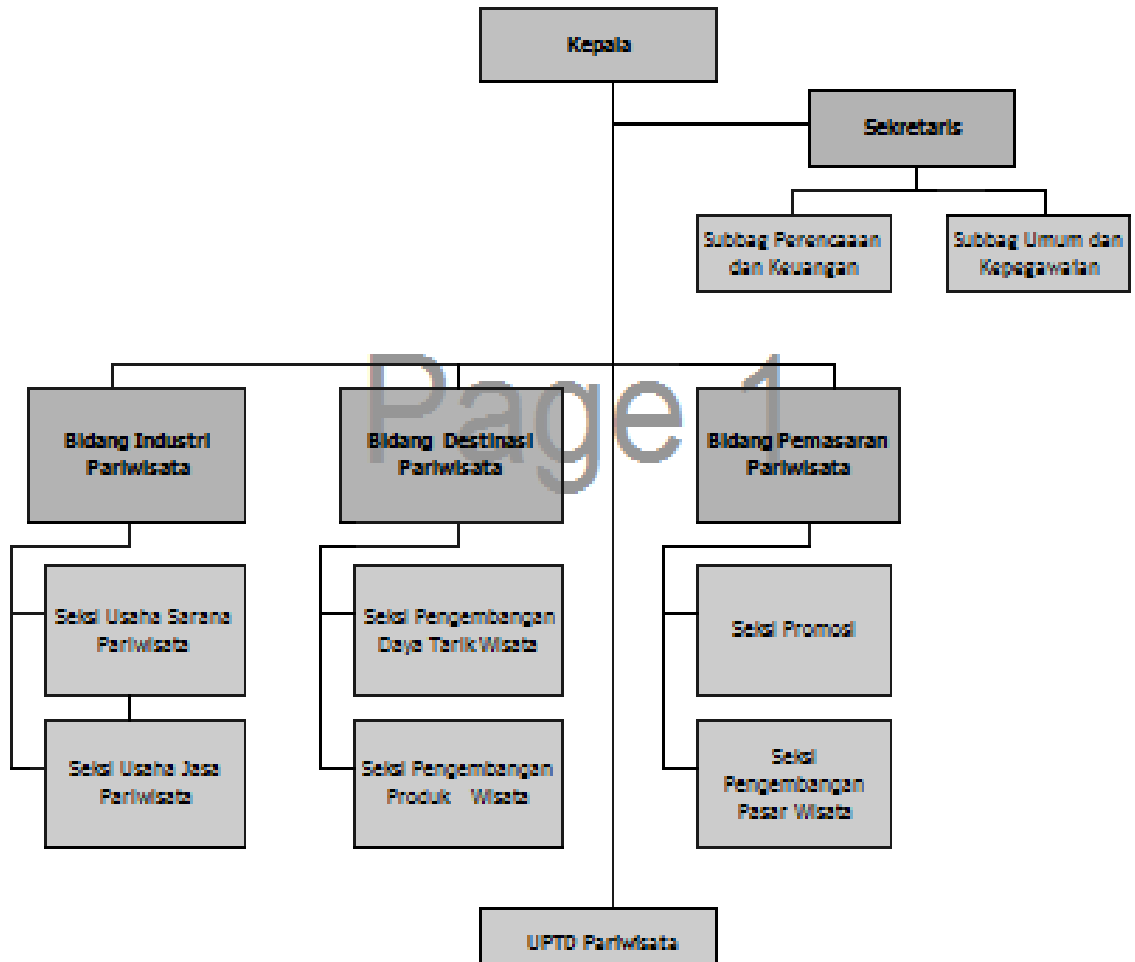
Kepala

Sekretaris

Subbag Perencaaan dan Keuangan

Subbag Umum dan Kepegawaian

Page 1

Bidang Industri Pariwisata

Bidang Destinasi Pariwisata

Bidang Pemasaran Pariwisata

Seksi Usaha Sarana Pariwisata

Seksi Usaha Jasa Pariwisata

Seksi Pengembangan Daya Tarik Wisata

Seksi Pengembangan Produk Wisata

Seksi Promosi

Seksi Pengembangan Pasar Wisata

UPTD Pariwisata